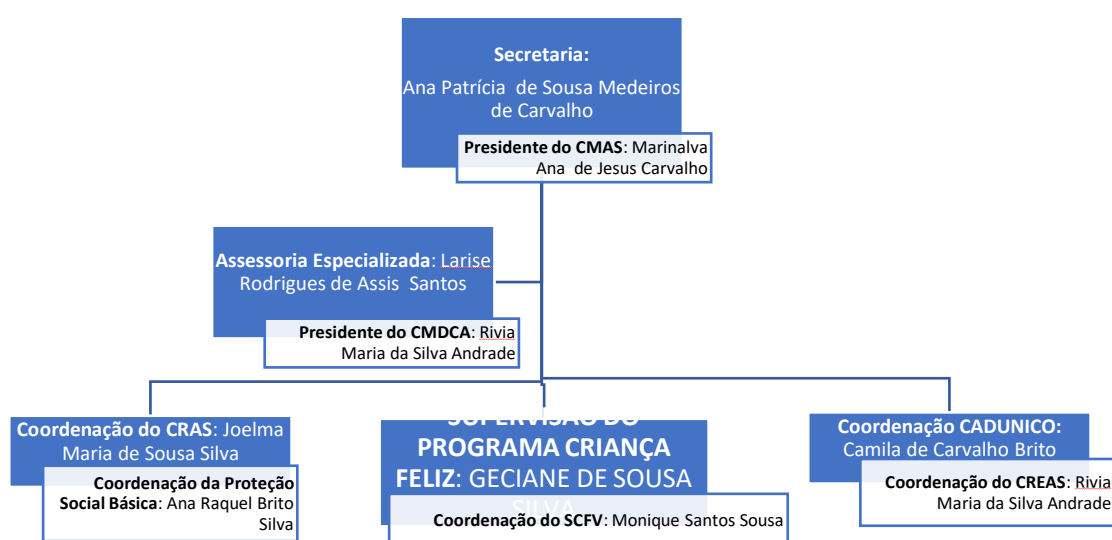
**Secretaria:**

Ana Patrícia de Sousa Medeiros de Carvalho

**Presidente do CMAS**: Marinalva Ana de Jesus Carvalho

**Assessoria Especializada**: Larise Rodrigues de Assis Santos

**Presidente do CMDCA**: Rivia Maria da Silva Andrade

**Coordenação do CRAS**: Joelma Maria de Sousa Silva

**Coordenação da Proteção Social Básica**: Ana Raquel Brito Silva

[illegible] PROGRAMA CRIANÇA FELIZ: GECIANE DE SOUSA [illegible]

**Coordenação do SCFV**: Monique Santos Sousa

**Coordenação CADUNICO:** Camila de Carvalho Brito

**Coordenação do CREAS**: Rivia Maria da Silva Andrade